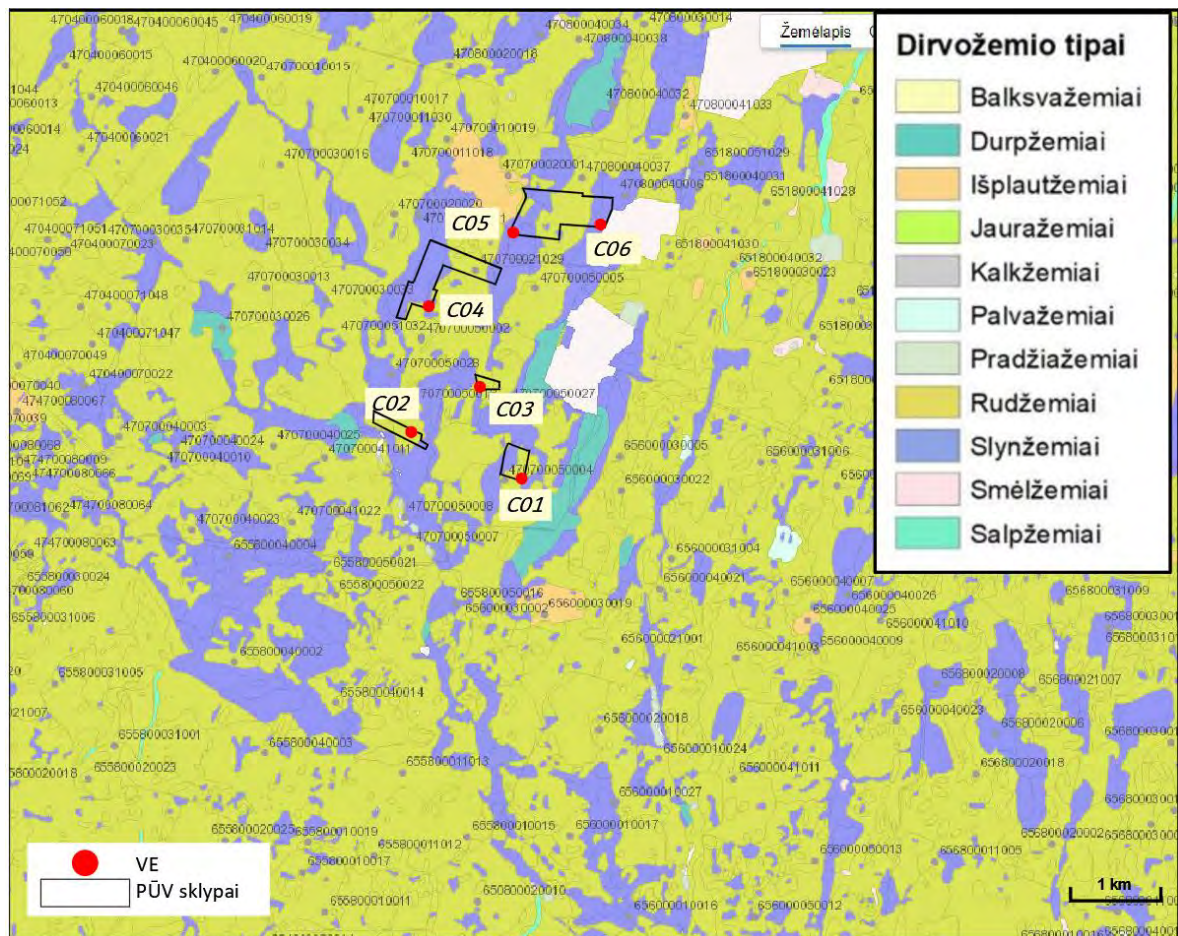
Dirvožemio tipai
Balksvažemiai
Durpžemiai
Išplautžemiai
Jauražemiai
Kalkžemiai
Palvažemiai
Pradžiažemiai
Rudžemiai
Slynžemiai
Smėlžemiai
Salpžemiai

Žemėlapis

C05
C06
C04
C03
C02
C01

VE
PŪV sklypai

1 km

470400060018 470400060045 470400060019 470800040034 470800030014 470800020018 470800040038 470400060015 470400060020 470700010015 470400060046 470700010017 470700011030 470700010019 470400060021 470700030016 470700011018 470700020001 470800040037 651800051029 470800040032 470800041033 470800040006 651800040031 651800041028 470700020020 470400071051 470700030034 470700021029 470700050005 651800041030 651800040032 651800030023 470700030013 470400071048 470700030031 470700030026 470700051032 470700050002 470400071047 470400070049 470700050028 470400070022 470700050001 470700050027 470400080067 470700040003 470700040024 470700040025 470700041011 470700040010 470700050004 656000030005 656000031006 470400080066 656000030022 470400080064 470700040023 470700041022 470700050008 470700050007 474700080063 655800040004 655800050021 656000031004 655800030024 655800050022 655800050016 656000040021 656000040007 655800031006 656000030002 656000030019 656000040025 656000040026 656000041010 655800031009 655800040002 656000021001 656000041003 656000040009 655800031005 655800040014 655800020008 655800021007 656000020018 655800040023 655800020006 655800031001 655800040003 656000010024 655800020023 655800011013 656000041011 655800020018 655800020018 656000010027 655800020025 655800010019 655800011012 655800010015 656000010017 655800020002 655800010017 656000050013 655800011005 650800020010 655800010011 656000010016 656000010012